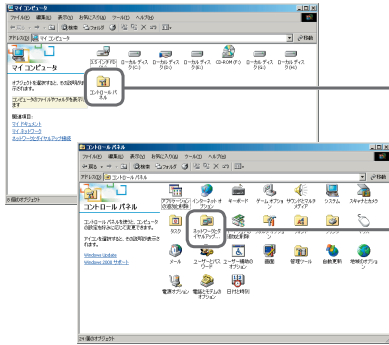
マイ コンピュータ
ファイル(F) 編集(E) 表示(V) お気に入り(A) ツール(T) ヘルプ(H)
戻る 検索 フォルダ
アドレス(D) マイ コンピュータ
移動
マイ コンピュータ
3.5 インチ FD (A:)
ローカル ディスク (C:)
ローカル ディスク (D:)
ローカル ディスク (E:)
CD-ROM (F:)
ローカル ディスク (G:)
ローカル ディスク (H:)
オブジェクトを選択すると、その説明が表示されます。
コンピュータのファイルやフォルダを表示します。
関連項目:
マイ ドキュメント
マイ ネットワーク
ネットワークとダイヤルアップ接続
コントロール パネル
個のオブジェクト

コントロール パネル
ファイル(F) 編集(E) 表示(V) お気に入り(A) ツール(T) ヘルプ(H)
戻る 検索 フォルダ
アドレス(D) コントロール パネル
移動
コントロール パネル
アプリケーションの追加と削除
インターネット オプション
キーボード
ゲーム オプション
サウンドとマルチメディア
システム
スキャナとカメラ
タスク
ネットワークとダイヤルアップ接続
ハードウェアの追加と削除
コントロール パネルを使うと、コンピュータの設定を好みに応じて変更できます。
アイテムを選択すると、その説明が表示されます。
Windows Update
Windows 2000 サポート
メール
ユーザーとパスワード
ユーザー補助のオプション
画面
管理ツール
自動更新
地域のオプション
電源オプション
電話とモデムのオプション
日付と時刻
24 個のオブジェクト